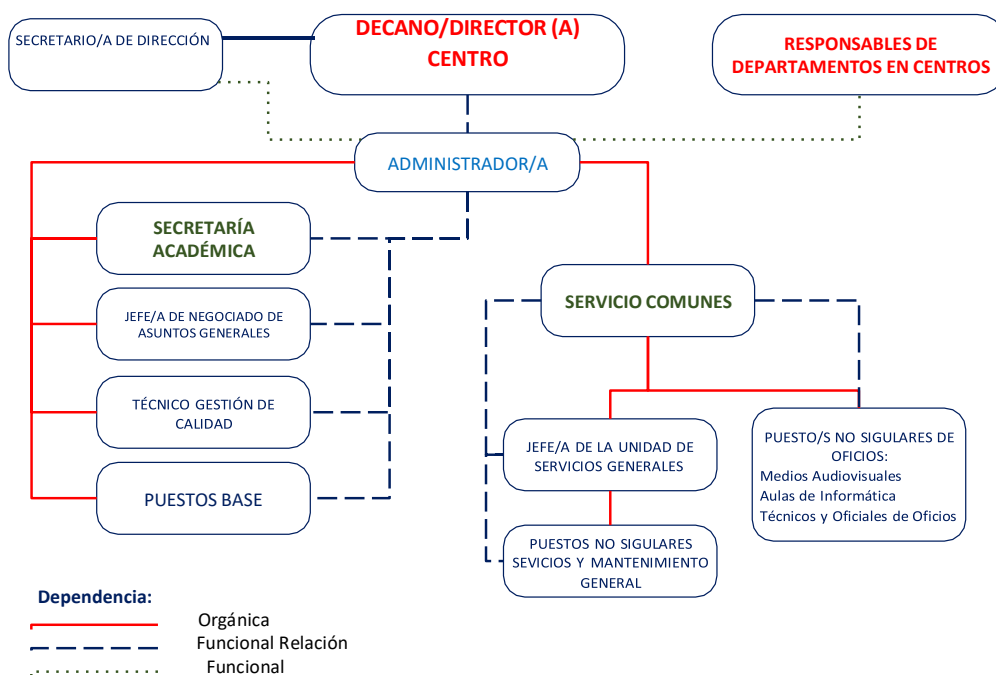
SECRETARIO/A DE DIRECCIÓN

DECANO/DIRECTOR (A) CENTRO

RESPONSABLES DE DEPARTAMENTOS EN CENTROS

ADMINISTRADOR/A

SECRETARÍA ACADÉMICA

JEFE/A DE NEGOCIADO DE ASUNTOS GENERALES

TÉCNICO GESTIÓN DE CALIDAD

PUESTOS BASE

SERVICIO COMUNES

JEFE/A DE LA UNIDAD DE SERVICIOS GENERALES

PUESTOS NO SIGULARES SEVICIOS Y MANTENIMIENTO GENERAL

PUESTO/S NO SIGULARES DE OFICIOS:
Medios Audiovisuales
Aulas de Informática
Técnicos y Oficiales de Oficios

Dependencia:
Orgánica
Funcional Relación
Funcional